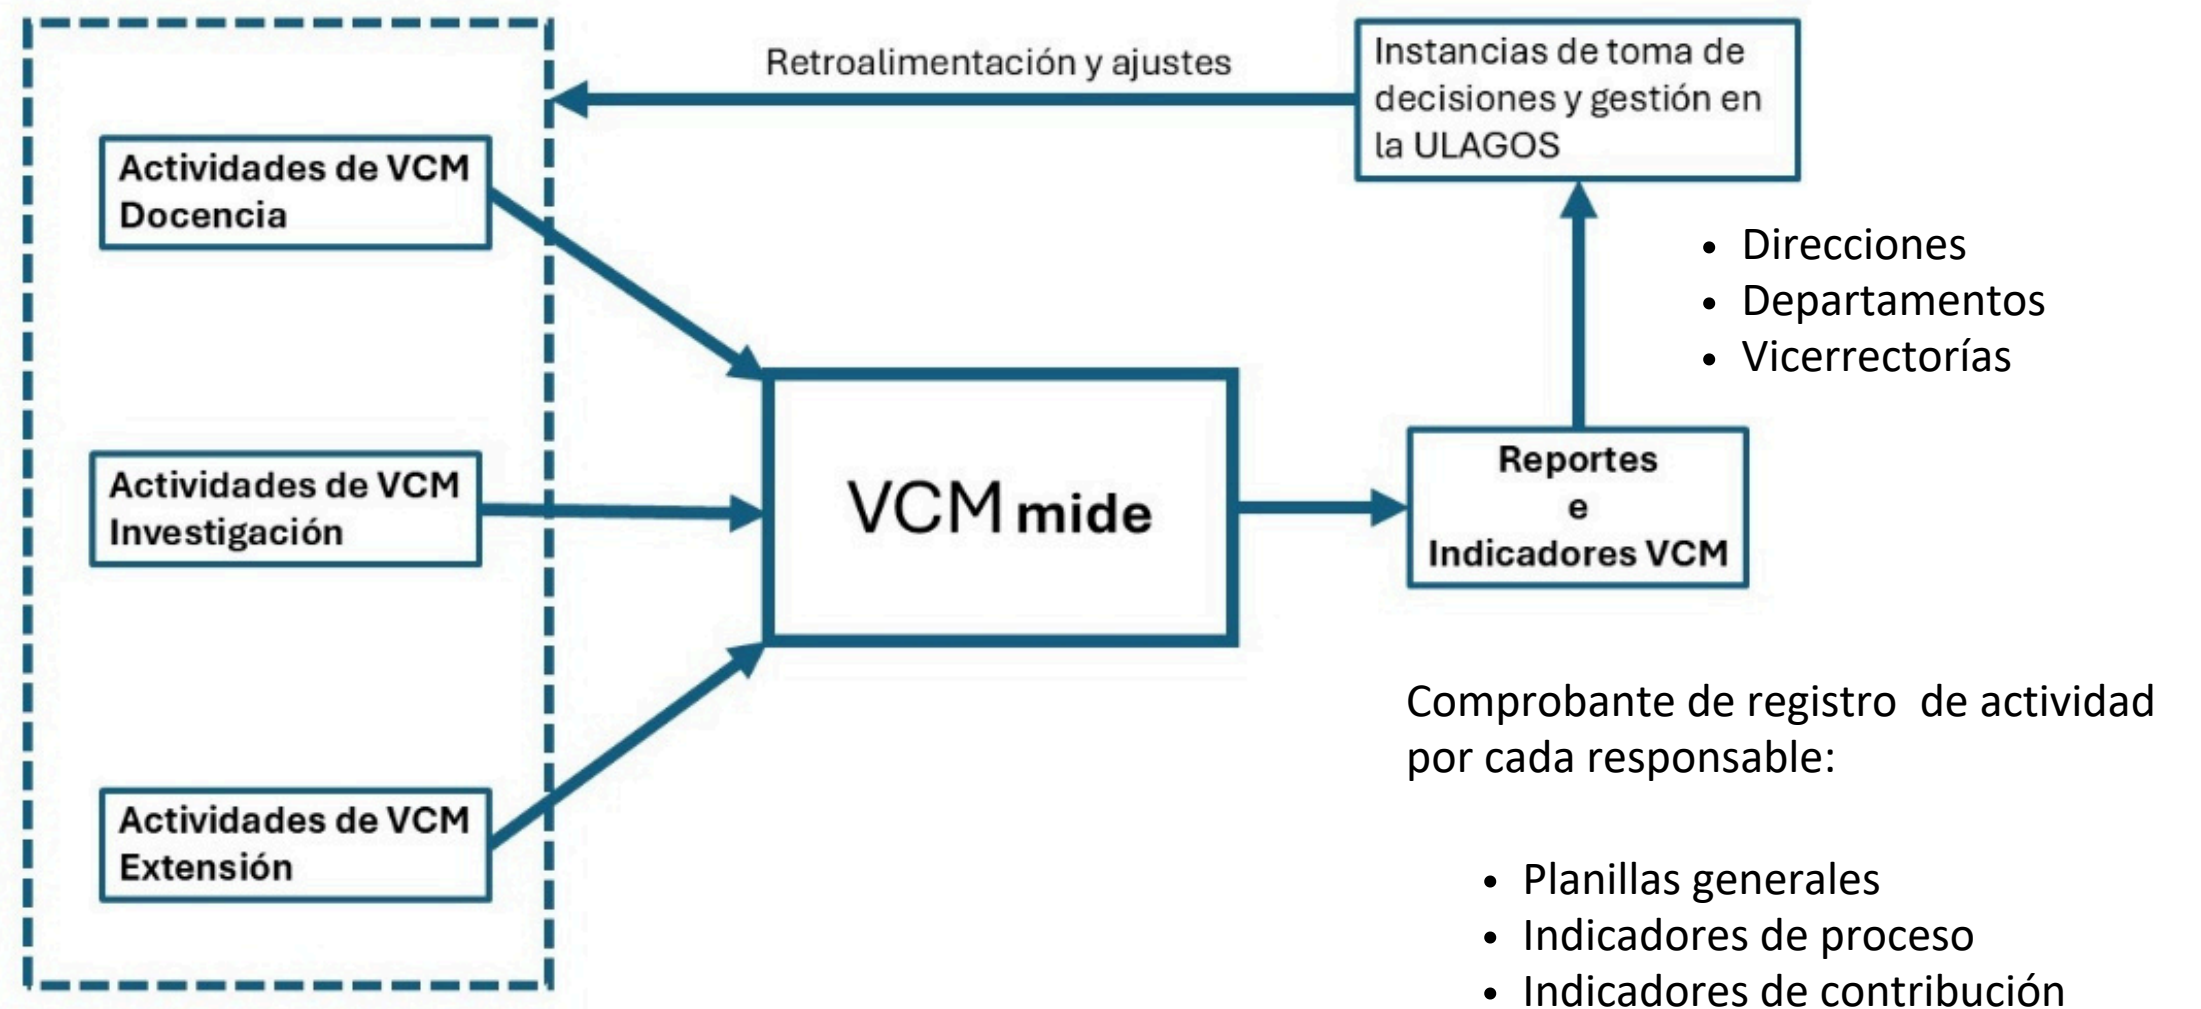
Retroalimentación y ajustes

Instancias de toma de decisiones y gestión en la ULAGOS

Actividades de VCM Docencia

- Direcciones
- Departamentos
- Vicerrectorías

Actividades de VCM Investigación

VCM mide

Reportes e Indicadores VCM

Actividades de VCM Extensión

Comprobante de registro de actividad por cada responsable:

- Planillas generales
- Indicadores de proceso
- Indicadores de contribución